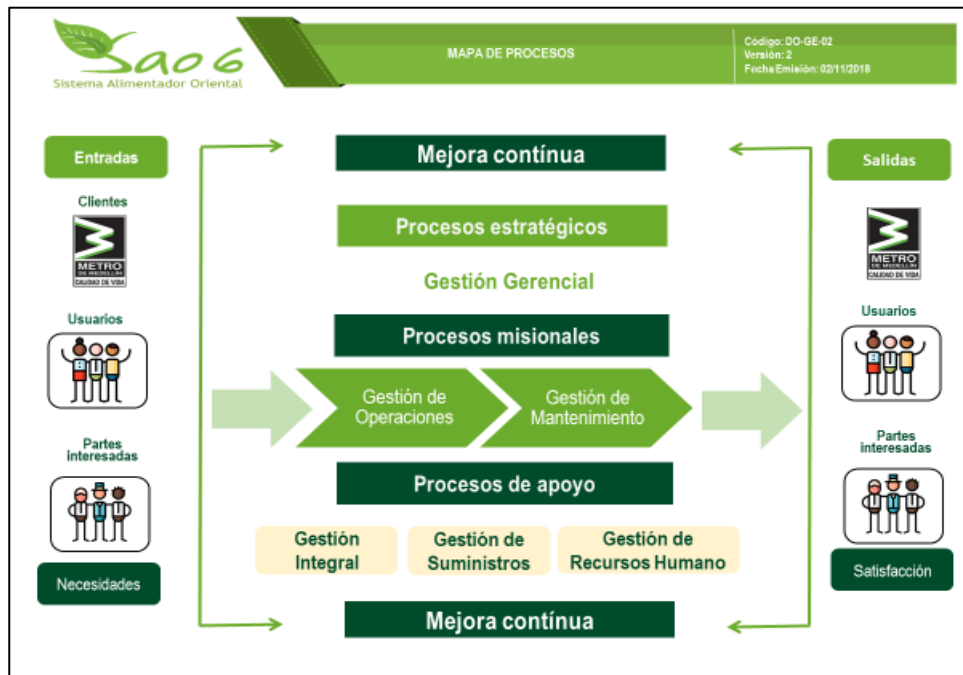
Sao 6
Sistema Alimentador Oriental

MAPA DE PROCESOS

Código: DO-GE-02
Versión: 2
Fecha Emisión: 02/11/2018

Entradas

Clientes

METRO DE MEDELLÍN CALIDAD DE VIDA

Usuarios

Partes interesadas

Necesidades

Mejora contínua

Procesos estratégicos

Gestión Gerencial

Procesos misionales

Gestión de Operaciones

Gestión de Mantenimiento

Procesos de apoyo

Gestión Integral

Gestión de Suministros

Gestión de Recursos Humano

Mejora contínua

Salidas

METRO DE MEDELLÍN CALIDAD DE VIDA

Usuarios

Partes interesadas

Satisfacción